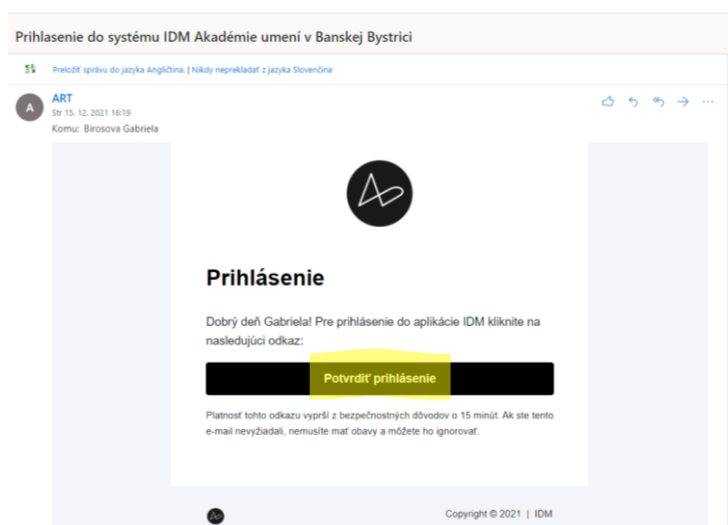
Prihlasenie do systému IDM Akadémie umení v Banskej Bystrici

Preložiť správu do jazyka Angličtina. | Nikdy neprekladať z jazyka Slovenčina

A
ART
Str 15. 12. 2021 16:19
Komu: Birosova Gabriela

Prihlásenie

Dobrý deň Gabriela! Pre prihlásenie do aplikácie IDM kliknite na nasledujúci odkaz:

Potvrdiť prihlásenie

Platnosť tohto odkazu vyprší z bezpečnostných dôvodov o 15 minút. Ak ste tento e-mail nevyžiadali, nemusíte mať obavy a môžete ho ignorovať.

Copyright © 2021 | IDM